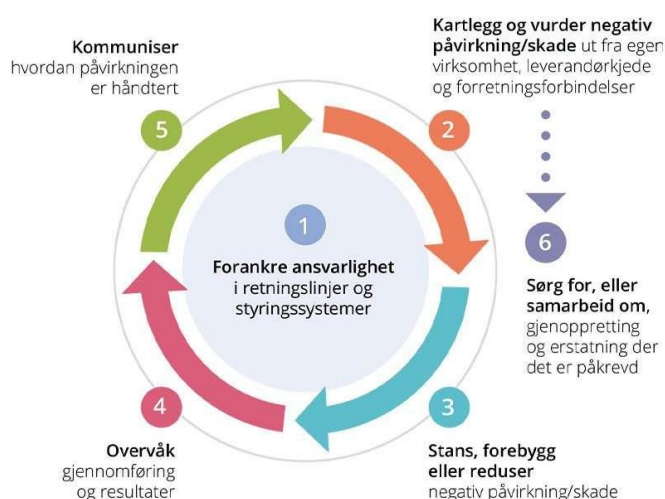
Kommuniser hvordan påvirkningen er håndtert

5

Kartlegg og vurder negativ påvirkning/skade ut fra egen virksomhet, leverandørkjede og forretningsforbindelser

2

1

Forankre ansvarlighet i retningslinjer og styringssystemer

6

Sørg for, eller samarbeid om, gjenoppretting og erstatning der det er påkrevd

4

Overvåk gjennomføring og resultater

3

Stans, forebygg eller reduser negativ påvirkning/skade